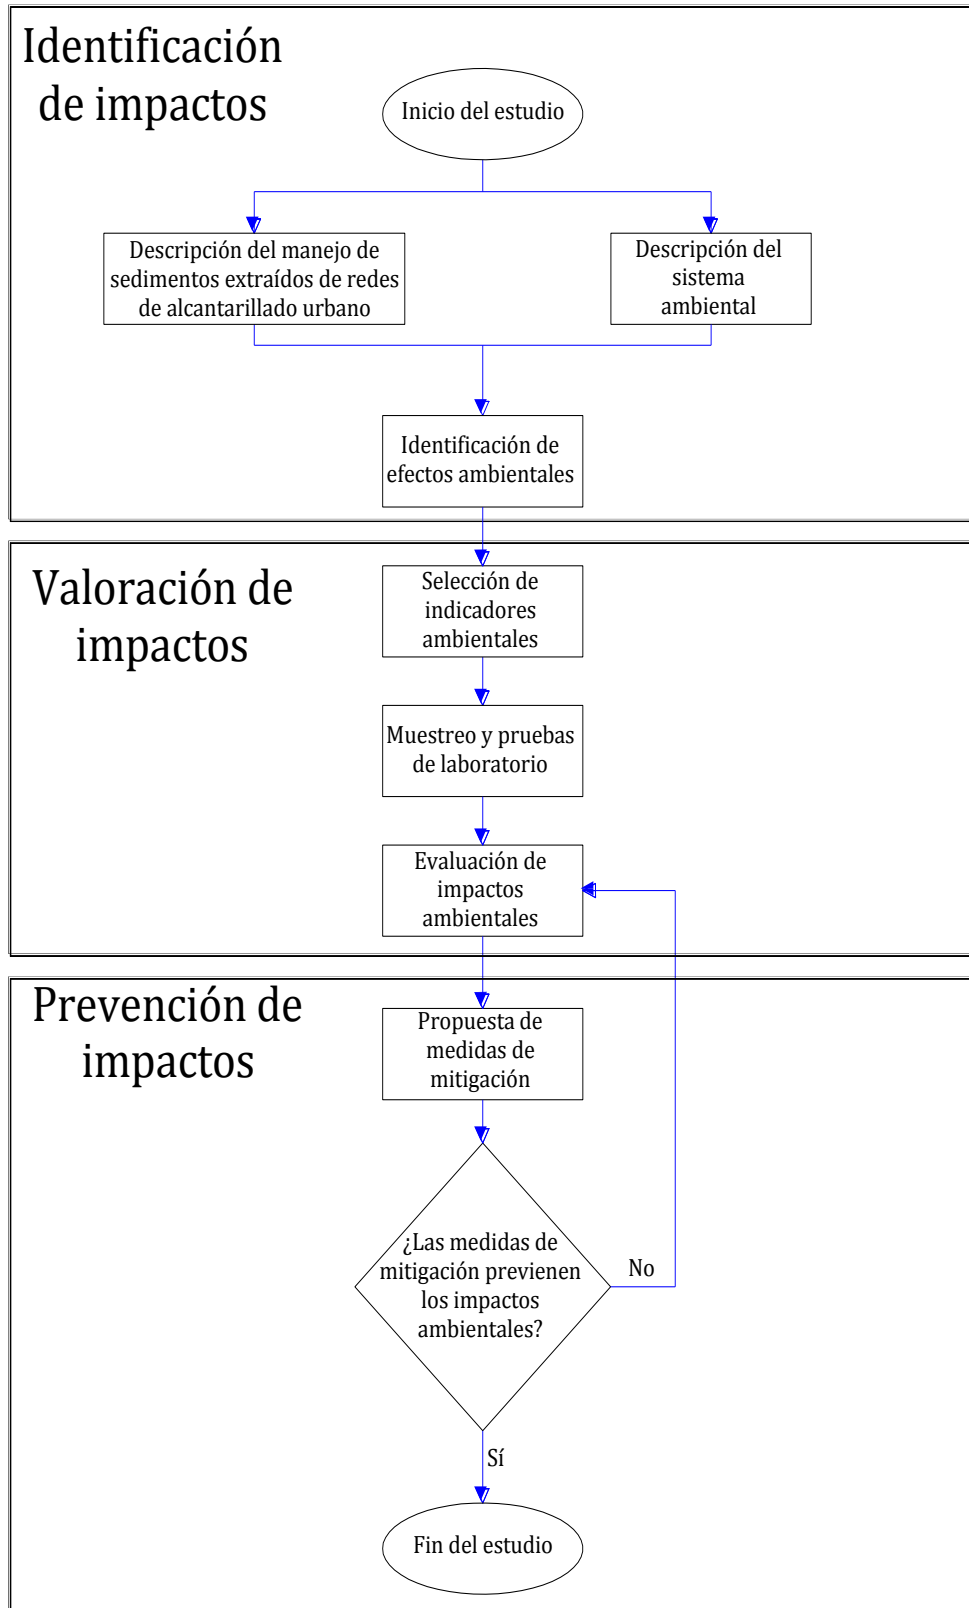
Identificación de impactos

Inicio del estudio

Descripción del manejo de sedimentos extraídos de redes de alcantarillado urbano

Descripción del sistema ambiental

Identificación de efectos ambientales

Valoración de impactos

Selección de indicadores ambientales

Muestreo y pruebas de laboratorio

Evaluación de impactos ambientales

Prevención de impactos

Propuesta de medidas de mitigación

¿Las medidas de mitigación previenen los impactos ambientales?

No

Sí

Fin del estudio